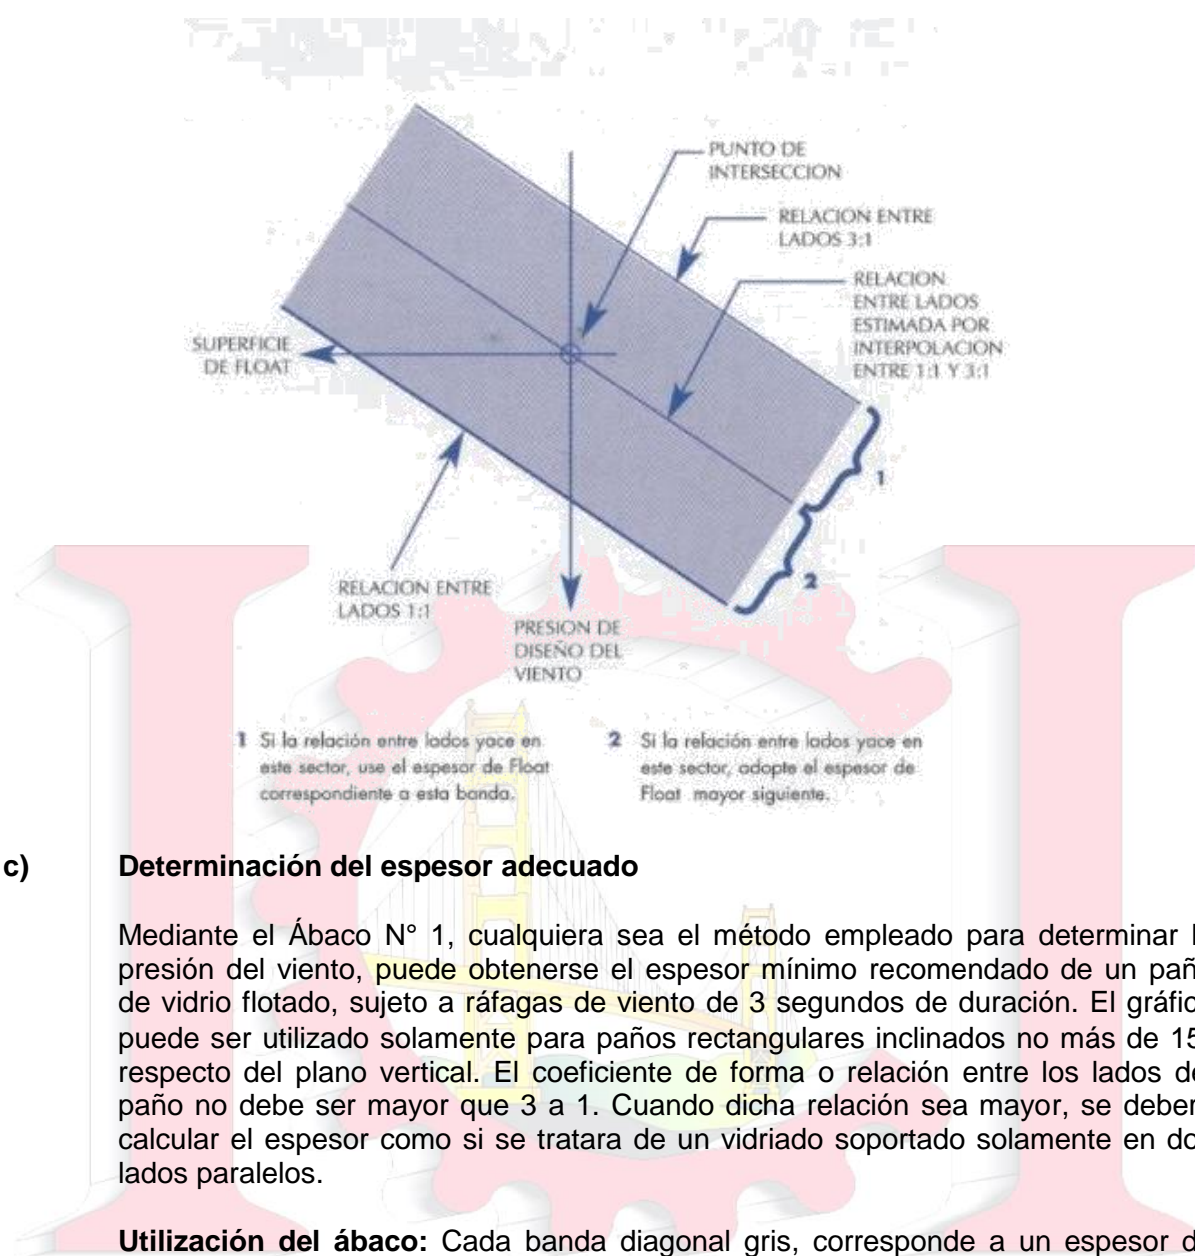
PUNTO DE INTERSECCION

RELACION ENTRE LADOS 3:1

RELACION ENTRE LADOS ESTIMADA POR INTERPOLACION ENTRE 1:1 Y 3:1

SUPERFICIE DE FLOAT

1

2

RELACION ENTRE LADOS 1:1

PRESION DE DISEÑO DEL VIENTO

1 Si la relación entre lados yace en este sector, use el espesor de Float correspondiente a esta banda.

2 Si la relación entre lados yace en este sector, adopte el espesor de Float mayor siguiente.

c) Determinación del espesor adecuado

Mediante el Ábaco N° 1, cualquiera sea el método empleado para determinar l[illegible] presión del viento, puede obtenerse el espesor mínimo recomendado de un pañ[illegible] de vidrio flotado, sujeto a ráfagas de viento de 3 segundos de duración. El gráfic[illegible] puede ser utilizado solamente para paños rectangulares inclinados no más de 15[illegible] respecto del plano vertical. El coeficiente de forma o relación entre los lados de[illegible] paño no debe ser mayor que 3 a 1. Cuando dicha relación sea mayor, se deber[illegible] calcular el espesor como si se tratara de un vidriado soportado solamente en do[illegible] lados paralelos.

Utilización del ábaco: Cada banda diagonal gris, corresponde a un espesor d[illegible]